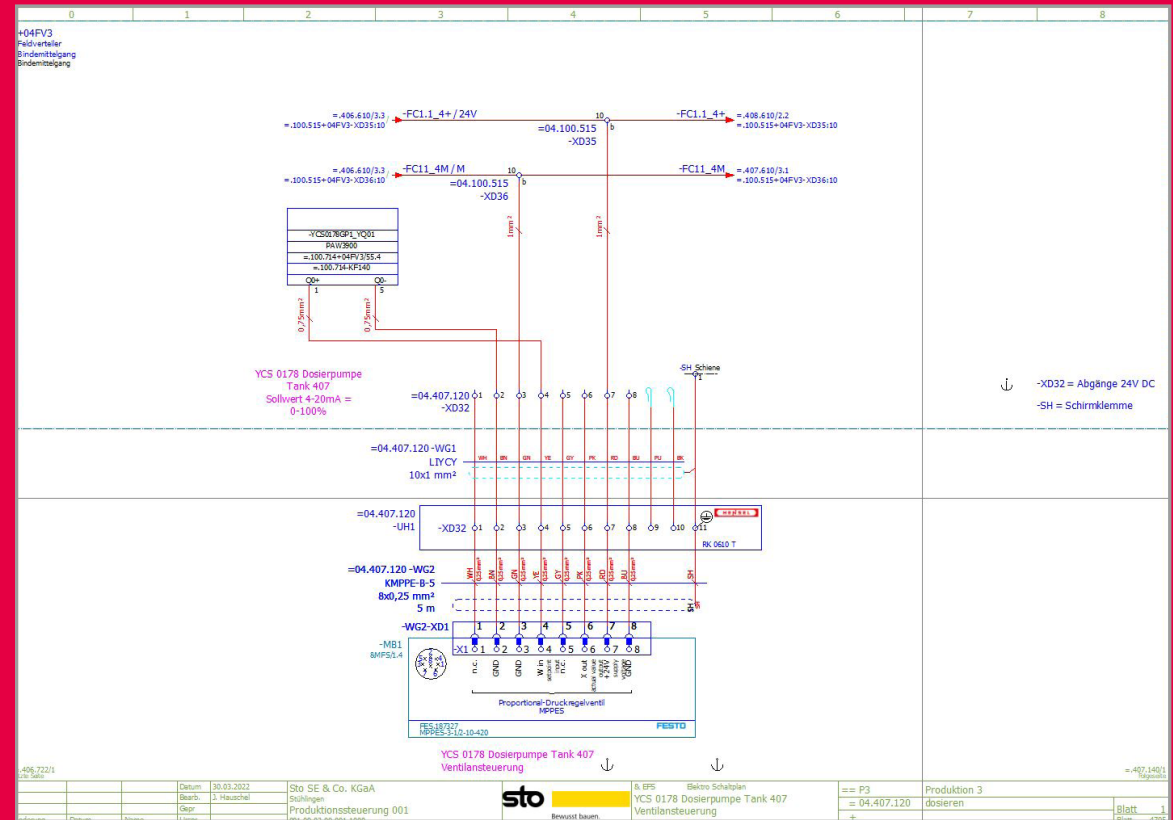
0 1 2 3 4 5 6 7 8

+04FV3
Feldverteiler
Bindemittelgang
Bindemittelgang

=.406.610/3.3
=.100.515+04FV3-XD35:10
-FC1.1_4+ / 24V
10
=04.100.515
-XD35
b
-FC1.1_4+
=.408.610/2.2
=.100.515+04FV3-XD35:10

=.406.610/3.3
=.100.515+04FV3-XD36:10
-FC11_4M / M
10
=04.100.515
-XD36
b
-FC11_4M
=.407.610/3.1
=.100.515+04FV3-XD36:10

1mm²
1mm²

-YCS0178GP1_YQ01
PAW3900
=.100.714+04FV3/55.4
=.100.714-KF140
Q0+ 1
Q0- 5

0,75mm²
0,75mm²

YCS 0178 Dosierpumpe
Tank 407
Sollwert 4-20mA =
0-100%

-SH_Schiene
1

=04.407.120
-XD32
1 2 3 4 5 6 7 8

-XD32 = Abgänge 24V DC
-SH = Schirmklemme

=04.407.120 -WG1
LIYCY
10x1 mm²
WH BN GN YE GY PK RD BU PU BK

=04.407.120
-UH1
-XD32
1 2 3 4 5 6 7 8 9 10 11
RK 0610 T

=04.407.120 -WG2
KMPPE-B-5
8x0,25 mm²
5 m
WH 0,25mm² BN 0,25mm² GN 0,25mm² YE 0,25mm² GY 0,25mm² PK 0,25mm² RD 0,25mm² BU 0,25mm² SH
SH

-WG2-XD1
1 2 3 4 5 6 7 8

-MB1
8MFS/1.4
-X1 1 2 3 4 5 6 7 8
n.c. GND GND W in setpoint n.c. X out actual value +24V supply GND supply
Proportional-Druckregelventil
MPPES
FES-187327
MPPES-3-1/2-10-420
FESTO

YCS 0178 Dosierpumpe Tank 407
Ventilansteuerung

=.406.722/1
=.407.140/1

| | | | Datum | 30.03.2022 | Sto SE & Co. KGaA | sto | & EFS Elektro Schaltplan | == P3 | Produktion 3 | |
|---|---|---|---|---|---|---|---|---|---|---|
| | | | Bearb. | J. Hauschel | Stühlingen | | YCS 0178 Dosierpumpe Tank 407 | = 04.407.120 | dosieren | |
| | | | Gepr. | | Produktionssteuerung 001 | Bewusst bauen. | Ventilansteuerung | + | | Blatt 1 |